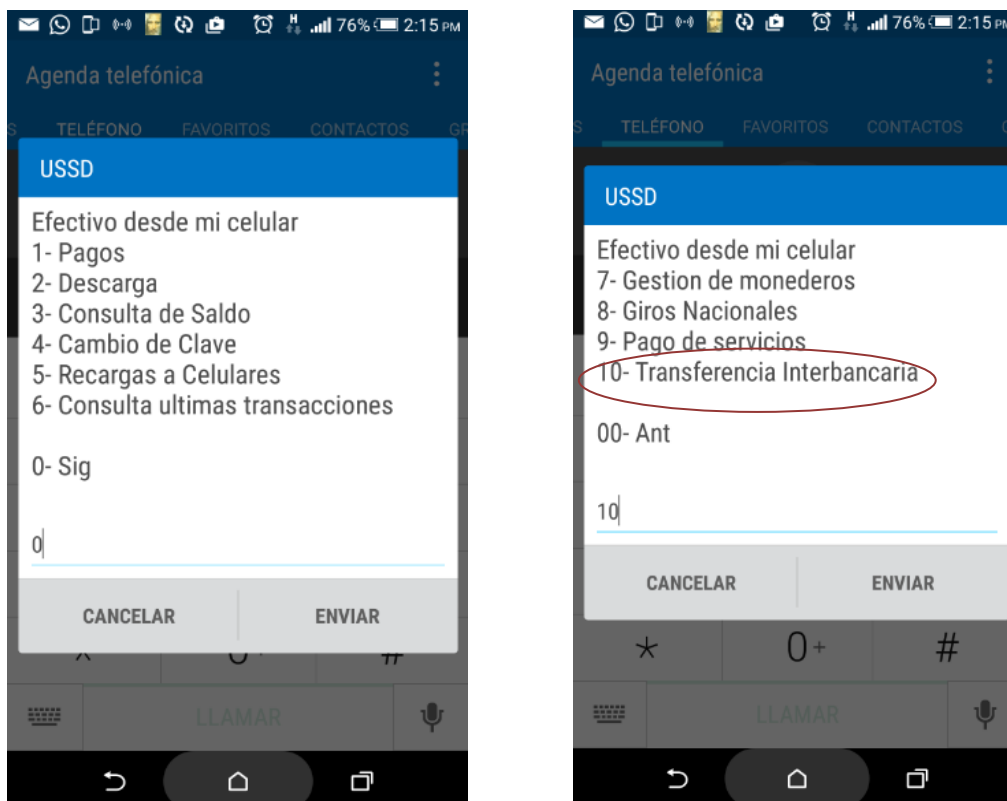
76% 2:15 PM

Agenda telefónica

S TELÉFONO FAVORITOS CONTACTOS GR

USSD

Efectivo desde mi celular
1- Pagos
2- Descarga
3- Consulta de Saldo
4- Cambio de Clave
5- Recargas a Celulares
6- Consulta ultimas transacciones

0- Sig

0

CANCELAR ENVIAR

LLAMAR

76% 2:15 PM

Agenda telefónica

S TELÉFONO FAVORITOS CONTACTOS G

USSD

Efectivo desde mi celular
7- Gestion de monederos
8- Giros Nacionales
9- Pago de servicios
10- Transferencia Interbancaria

00- Ant

10

CANCELAR ENVIAR

* 0+ #

LLAMAR